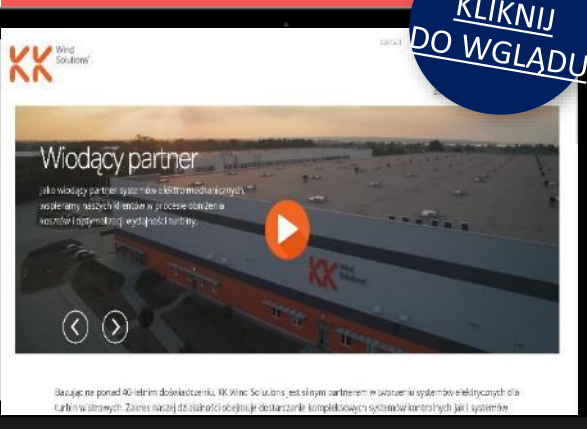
KLIKNIJ DO WGLĄDU

KK Wind Solutions

Wiodący partner

Jako wiodący partner systemów elektromechanicznych, wspieramy naszych klientów w procesie obniżenia kosztów i optymalizacji wydajności turbiny.

KK Wind Solutions

Bazując na ponad 40-letnim doświadczeniu, KK Wind Solutions jest silnym partnerem w tworzeniu systemów elektrycznych dla turbin wiatrowych. Zakres naszej działalności obejmuje dostarczanie kompleksowych systemów kontrolnych jak i systemów